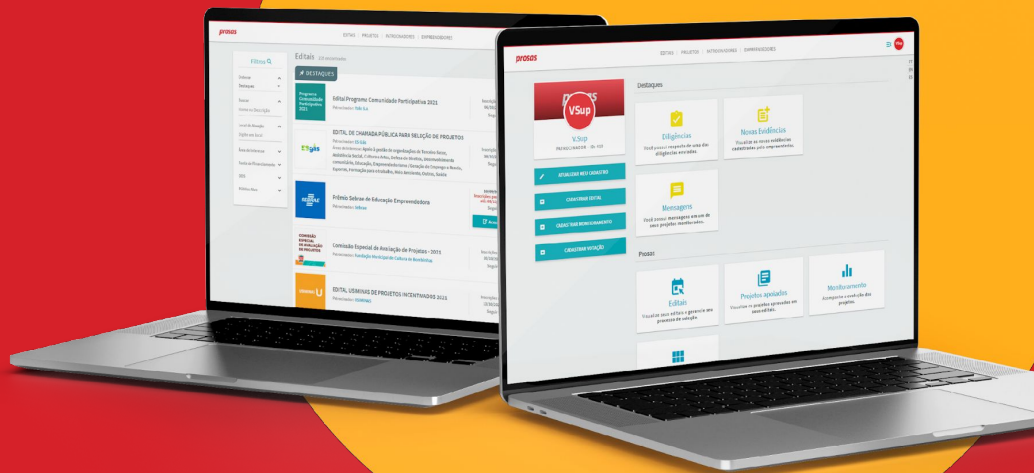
prosas

EDITAIS | PROJETOS | PATROCINADORES | EMPREENDEDORES

Filtros

Editais

DESTAQUES

Edital Programa Comunidade Participativa 2023

EDITAL DE CHAMADA PÚBLICA PARA SELEÇÃO DE PROJETOS

Prêmio Sebrae de Educação Empreendedora

Comissão Especial de Avaliação de Projetos - 2023

EDITAL USIMINAS DE PROJETOS INCENTIVADOS 2023

prosas

EDITAIS | PROJETOS | PATROCINADORES | EMPREENDEDORES

VSup

V.Sup

PATROCINADOR

ATUALIZAR MEU CADASTRO

CADASTRAR EDITAL

CADASTRAR MONITORAMENTO

CADASTRAR VOTAÇÃO

Destaques

Diligências

Você possui resposta de uma das diligências enviadas.

Novas Evidências

Visualize as novas evidências cadastradas pelos empreendedores.

Mensagens

Você possui mensagens em um de seus projetos monitorados.

Prosas

Editais

Visualize seus editais e gerencie seu processo de seleção.

Projetos apoiados

Visualize os projetos aprovados em seus editais.

Monitoramento

Acompanhe a evolução dos projetos.